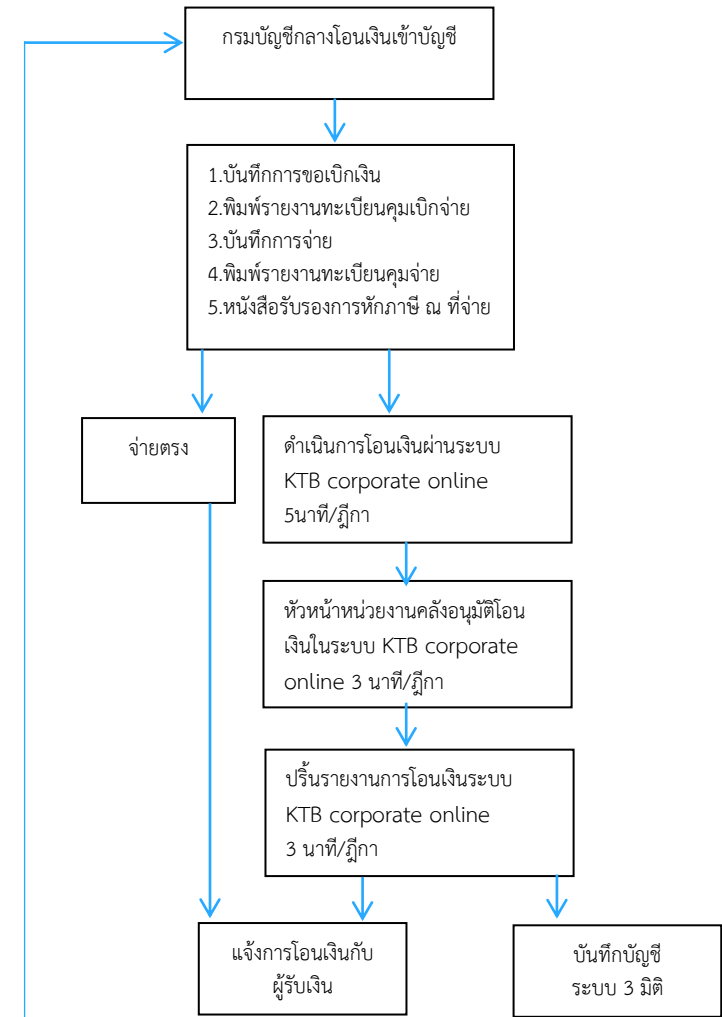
กรมบัญชีกลางโอนเงินเข้าบัญชี

1.บันทึกการขอเบิกเงิน
2.พิมพ์รายงานทะเบียนคุมเบิกจ่าย
3.บันทึกการจ่าย
4.พิมพ์รายงานทะเบียนคุมจ่าย
5.หนังสือรับรองการหักภาษี ณ ที่จ่าย

จ่ายตรง

ดำเนินการโอนเงินผ่านระบบ KTB corporate online 5นาที/ฎีกา

หัวหน้าหน่วยงานคลังอนุมัติโอนเงินในระบบ KTB corporate online 3 นาที/ฎีกา

ปริ้นรายงานการโอนเงินระบบ KTB corporate online 3 นาที/ฎีกา

แจ้งการโอนเงินกับผู้รับเงิน

บันทึกบัญชี ระบบ 3 มิติ